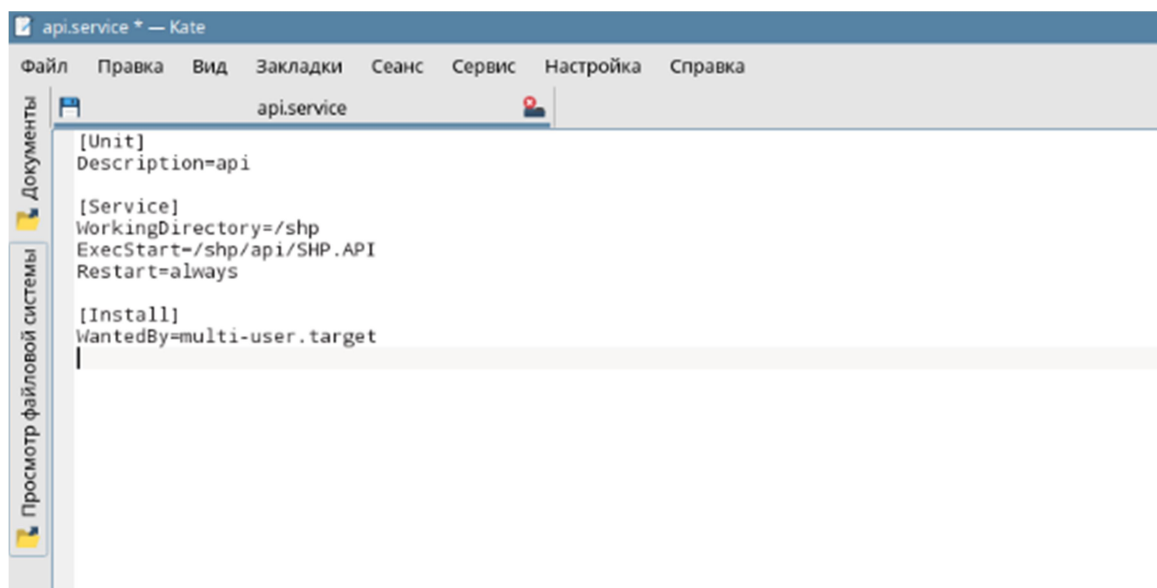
api.service * — Kate

Файл Правка Вид Закладки Сеанс Сервис Настройка Справка

Документы

Просмотр файловой системы

api.service

[Unit]
Description=api

[Service]
WorkingDirectory=/shp
ExecStart=/shp/api/SHP.API
Restart=always

[Install]
WantedBy=multi-user.target